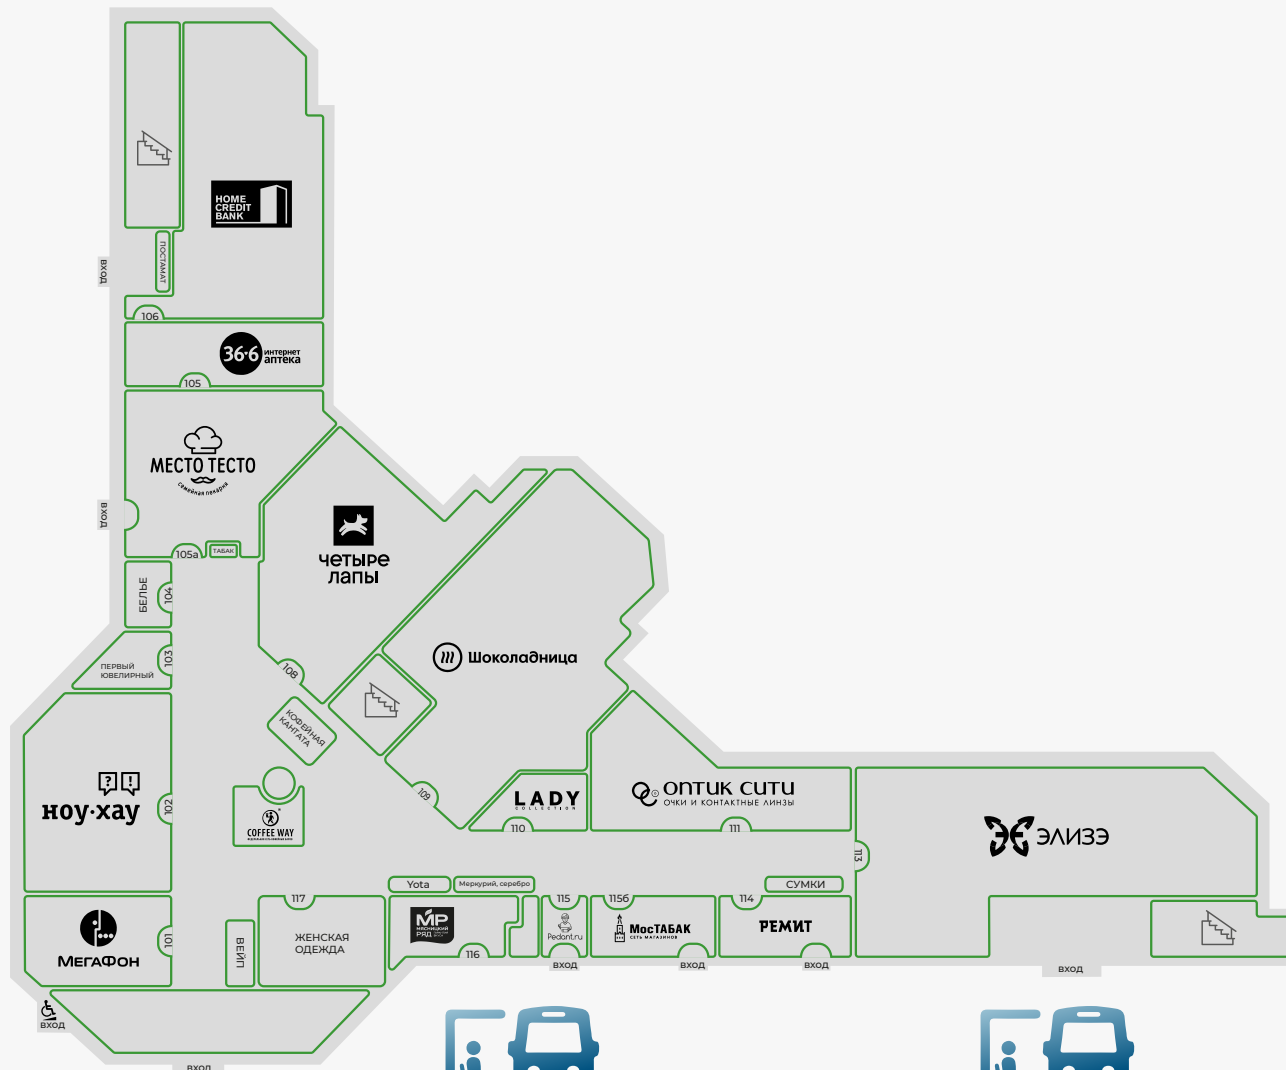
HOME CREDIT BANK

ПОСТАМАТ

ВХОД

106

36·6 интернет аптека

105

МЕСТО ТЕСТО семейная пекарня

ВХОД

105а

ТАБАК

четыре лапы

БЕЛЬЕ

104

ПЕРВЫЙ ЮВЕЛИРНЫЙ

103

108

Шоколадница

КОФЕЙНАЯ КАНТАТА

ноу·хау

102

COFFEE WAY

109

LADY COLLECTION

110

ОПТИК СИТИ ОЧКИ И КОНТАКТНЫЕ ЛИНЗЫ

111

ЭЛИЗЭ

113

Yota

Меркурий, серебро

СУМКИ

117

ЖЕНСКАЯ ОДЕЖДА

МР МЯСНИЦКИЙ РЯД

116

115

Pedant.ru

115б

МосТАБАК СЕТЬ МАГАЗИНОВ

114

РЕМИТ

МегаФон

101

ВЕЙП

ВХОД

ВХОД

ВХОД

ВХОД

ВХОД

ВХОД